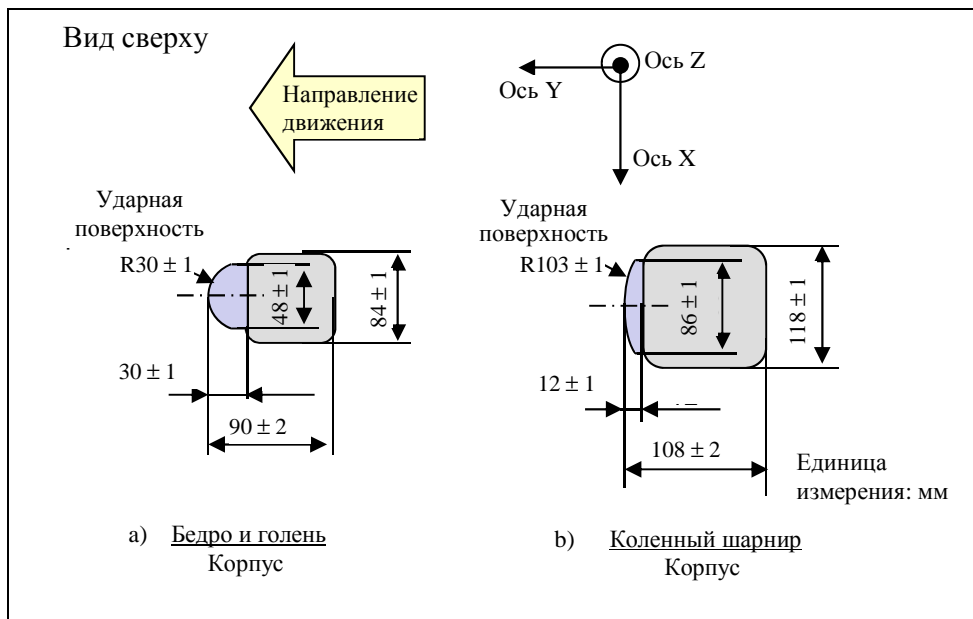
Вид сверху

Направление движения

Ось Z

Ось Y

Ось X

Ударная поверхность

R30 ± 1

48 ± 1

84 ± 1

30 ± 1

90 ± 2

Ударная поверхность

R103 ± 1

86 ± 1

118 ± 1

12 ± 1

108 ± 2

Единица измерения: мм

a) Бедро и голень
Корпус

b) Коленный шарнир
Корпус